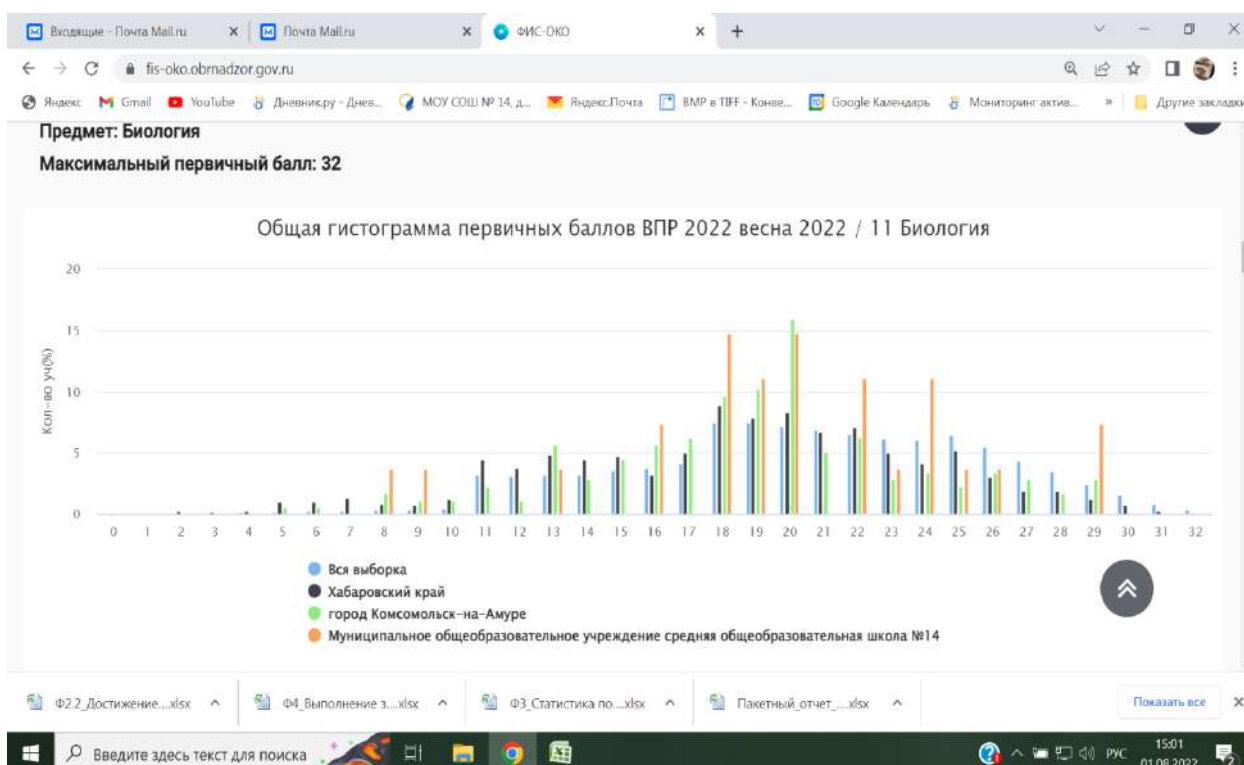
Входящие - Почта Mail.ru
Почта Mail.ru
ФИС-ОКО
fis-oko.obrnadzor.gov.ru
Яндекс Gmail YouTube Дневник.ру - Днев... МОУ СОШ № 14, д... Яндекс.Почта BMP в TIFF - Конве... Google Календарь Мониторинг актив... » Другие закладки

Предмет: Биология
Максимальный первичный балл: 32

Общая гистограмма первичных баллов ВПР 2022 весна 2022 / 11 Биология

20
15
10
5
0
Кол-во уч(%)
0 1 2 3 4 5 6 7 8 9 10 11 12 13 14 15 16 17 18 19 20 21 22 23 24 25 26 27 28 29 30 31 32

Вся выборка
Хабаровский край
город Комсомольск-на-Амуре
Муниципальное общеобразовательное учреждение средняя общеобразовательная школа №14

Ф2.2_Достижение....xlsx
Ф4_Выполнение з....xlsx
Ф3_Статистика по....xlsx
Пакетный_отчет_....xlsx
Показать все

Введите здесь текст для поиска
РУС 15:01 01.08.2022